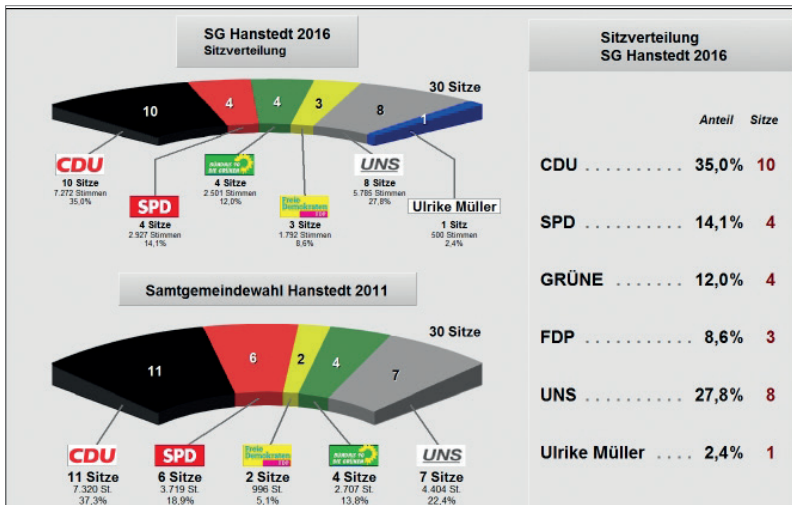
SG Hanstedt 2016
Sitzverteilung

30 Sitze

10 4 4 3 8 1

CDU
10 Sitze
7.272 Stimmen
35,0%

SPD
4 Sitze
2.927 Stimmen
14,1%

BÜNDNIS 90 DIE GRÜNEN
4 Sitze
2.501 Stimmen
12,0%

Freie Demokraten FDP
3 Sitze
1.792 Stimmen
8,6%

UNS
8 Sitze
5.785 Stimmen
27,8%

Ulrike Müller
1 Sitz
500 Stimmen
2,4%

Samtgemeindewahl Hanstedt 2011

30 Sitze

11 6 2 4 7

CDU
11 Sitze
7.320 St.
37,3%

SPD
6 Sitze
3.719 St.
18,9%

Freie Demokraten FDP
2 Sitze
996 St.
5,1%

BÜNDNIS 90 DIE GRÜNEN
4 Sitze
2.707 St.
13,8%

UNS
7 Sitze
4.404 St.
22,4%

Sitzverteilung
SG Hanstedt 2016

| | Anteil | Sitze |
|---|---|---|
| CDU . . . . . . . . . | 35,0% | 10 |
| SPD . . . . . . . . . | 14,1% | 4 |
| GRÜNE . . . . . . . | 12,0% | 4 |
| FDP . . . . . . . . . | 8,6% | 3 |
| UNS . . . . . . . . . | 27,8% | 8 |
| Ulrike Müller . . . . | 2,4% | 1 |